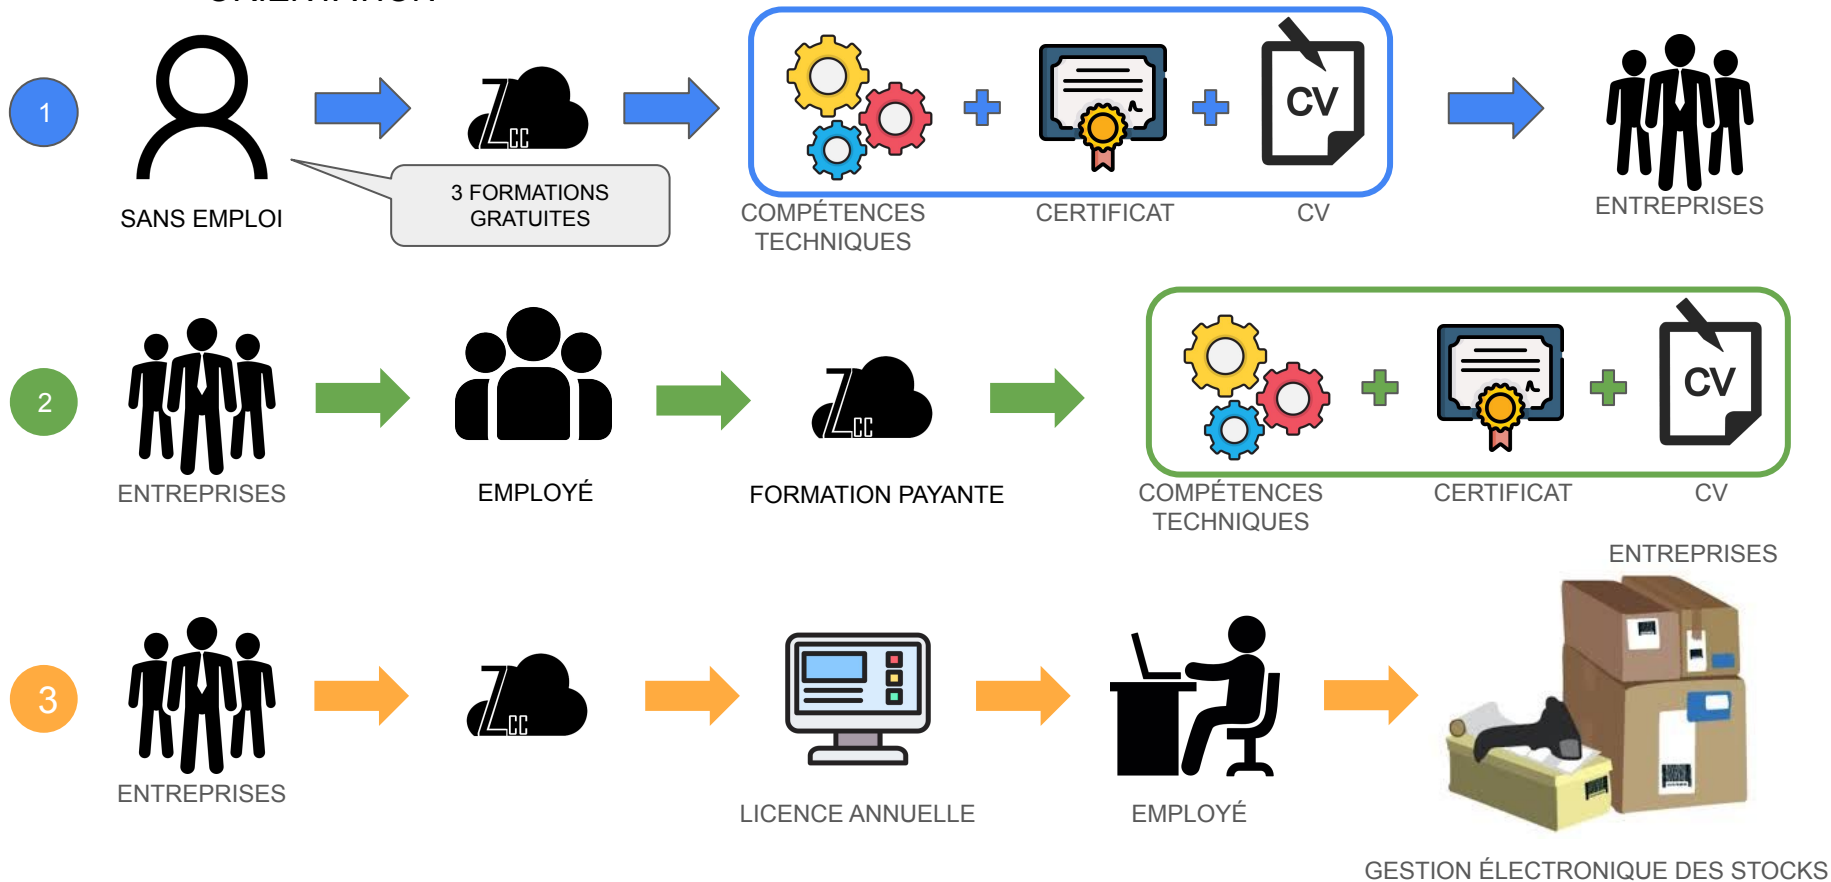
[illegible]

1

SANS EMPLOI

3 FORMATIONS GRATUITES

ZCC

CV

COMPÉTENCES TECHNIQUES

CERTIFICAT

CV

ENTREPRISES

2

ENTREPRISES

EMPLOYÉ

ZCC

FORMATION PAYANTE

CV

COMPÉTENCES TECHNIQUES

CERTIFICAT

CV

3

ENTREPRISES

ZCC

LICENCE ANNUELLE

EMPLOYÉ

ENTREPRISES

GESTION ÉLECTRONIQUE DES STOCKS